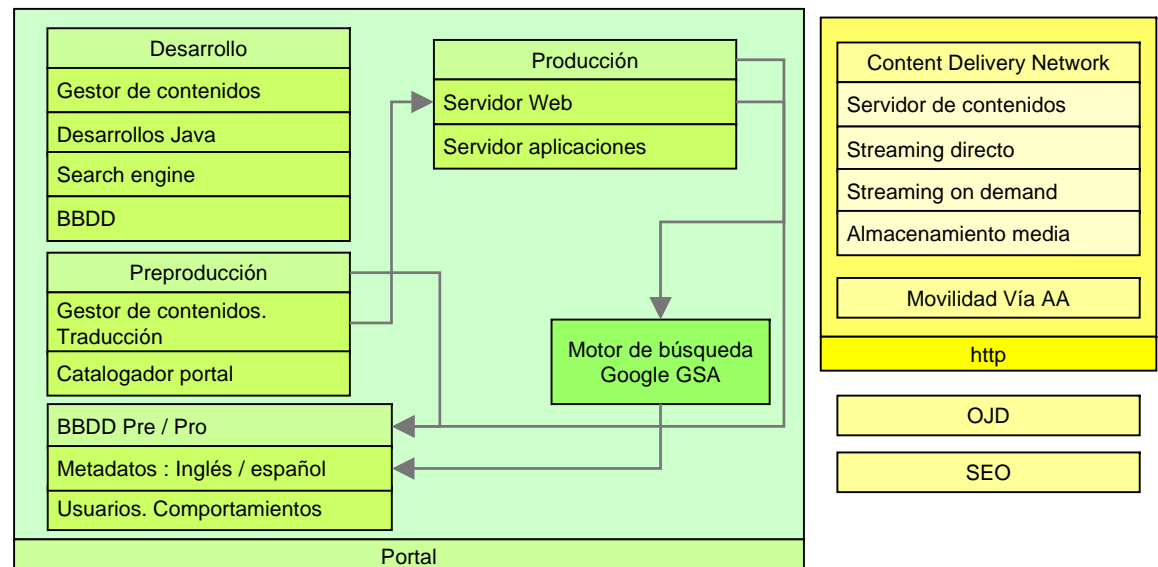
Desarrollo
Gestor de contenidos
Desarrollos Java
Search engine
BBDD

Producción
Servidor Web
Servidor aplicaciones

Preproducción
Gestor de contenidos. Traducción
Catalogador portal

Motor de búsqueda Google GSA

BBDD Pre / Pro
Metadatos : Inglés / español
Usuarios. Comportamientos

Portal

Content Delivery Network
Servidor de contenidos
Streaming directo
Streaming on demand
Almacenamiento media

Movilidad Vía AA

http

OJD

SEO